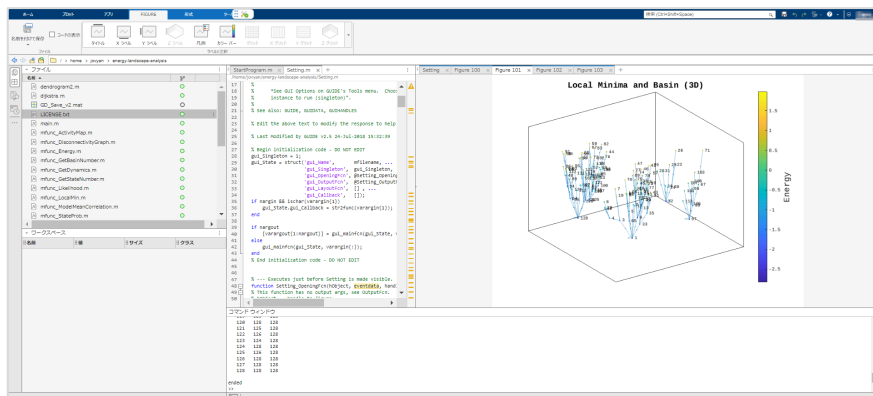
ホーム プロット アプリ FIGURE 表示

名前を付けて保存 コードの表示 タイトル X ラベル Y ラベル Z ラベル 凡例 カラーバー 回転 X 方向 Y 方向 Z 方向 ファイル ラベルと注釈

検索 (Ctrl+Shift+Space)

/ home jovyan energy-landscape-analysis

ファイル
名前
dendrogram2.m
dijkstra.m
GD_Save_v2.mat
LICENSE.txt
main.m
mfunc_ActivityMap.m
mfunc_DisconnectivityGraph.m
mfunc_Energy.m
mfunc_GetBasinNumber.m
mfunc_GetDynamics.m
mfunc_GetStateNumber.m
mfunc_Likelihood.m
mfunc_LocalMin.m
mfunc_ModelMeanCorrelation.m
mfunc_StateProb.m

ワークスペース
名前 値 サイズ クラス

StartProgram.m Setting.m +
/home/jovyan/energy-landscape-analysis/Setting.m

18 % *See GUI Options on GUIDE's Tools menu. Choo
19 % instance to run (singleton)".
20 %
21 % See also: GUIDE, GUIDATA, GUIHANDLES
22
23 % Edit the above text to modify the response to help
24
25 % Last Modified by GUIDE v2.5 24-Jul-2018 16:32:39
26
27 % Begin initialization code - DO NOT EDIT
28 gui_Singleton = 1;
29 gui_State = struct('gui_Name', mfilename, ...
30 'gui_Singleton', gui_Singleton,
31 'gui_OpeningFcn', @Setting_Opening
32 'gui_OutputFcn', @Setting_Output
33 'gui_LayoutFcn', [] , ...
34 'gui_Callback', []);
35 if nargin && ischar(varargin{1})
36 gui_State.gui_Callback = str2func(varargin{1});
37 end
38
39 if nargout
40 [varargout{1:nargout}] = gui_mainfcn(gui_State, v
41 else
42 gui_mainfcn(gui_State, varargin{:});
43 end
44 % End initialization code - DO NOT EDIT
45
46
47 % --- Executes just before Setting is made visible.
48 function Setting_OpeningFcn(hObject, eventdata, hand
49 % This function has no output args, see OutputFcn.

Setting Figure 100 Figure 101 Figure 102 Figure 103 +

Local Minima and Basin (3D)

Energy
1.5
1
0.5
0
-0.5
-1
-1.5
-2
-2.5

コマンド ウィンドウ
120 125 128
121 125 128
122 125 128
123 124 128
124 125 128
125 125 128
126 125 128
127 128 128
128 128 128

ended
>>